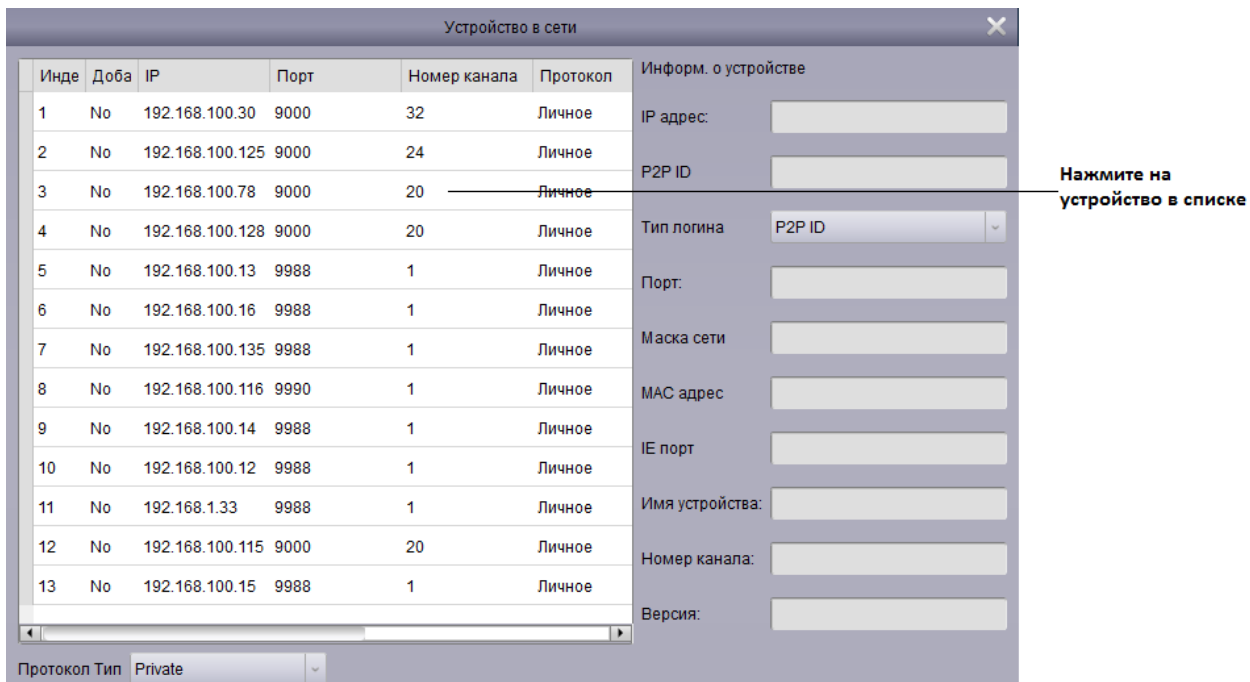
Устройство в сети

| Инде | Доба | IP | Порт | Номер канала | Протокол |
|---|---|---|---|---|---|
| 1 | No | 192.168.100.30 | 9000 | 32 | Личное |
| 2 | No | 192.168.100.125 | 9000 | 24 | Личное |
| 3 | No | 192.168.100.78 | 9000 | 20 | Личное |
| 4 | No | 192.168.100.128 | 9000 | 20 | Личное |
| 5 | No | 192.168.100.13 | 9988 | 1 | Личное |
| 6 | No | 192.168.100.16 | 9988 | 1 | Личное |
| 7 | No | 192.168.100.135 | 9988 | 1 | Личное |
| 8 | No | 192.168.100.116 | 9990 | 1 | Личное |
| 9 | No | 192.168.100.14 | 9988 | 1 | Личное |
| 10 | No | 192.168.100.12 | 9988 | 1 | Личное |
| 11 | No | 192.168.1.33 | 9988 | 1 | Личное |
| 12 | No | 192.168.100.115 | 9000 | 20 | Личное |
| 13 | No | 192.168.100.15 | 9988 | 1 | Личное |

Протокол Тип Private

Информ. о устройстве
IP адрес:
P2P ID
Тип логина P2P ID
Порт:
Маска сети
MAC адрес
IE порт
Имя устройства:
Номер канала:
Версия:

Нажмите на устройство в списке